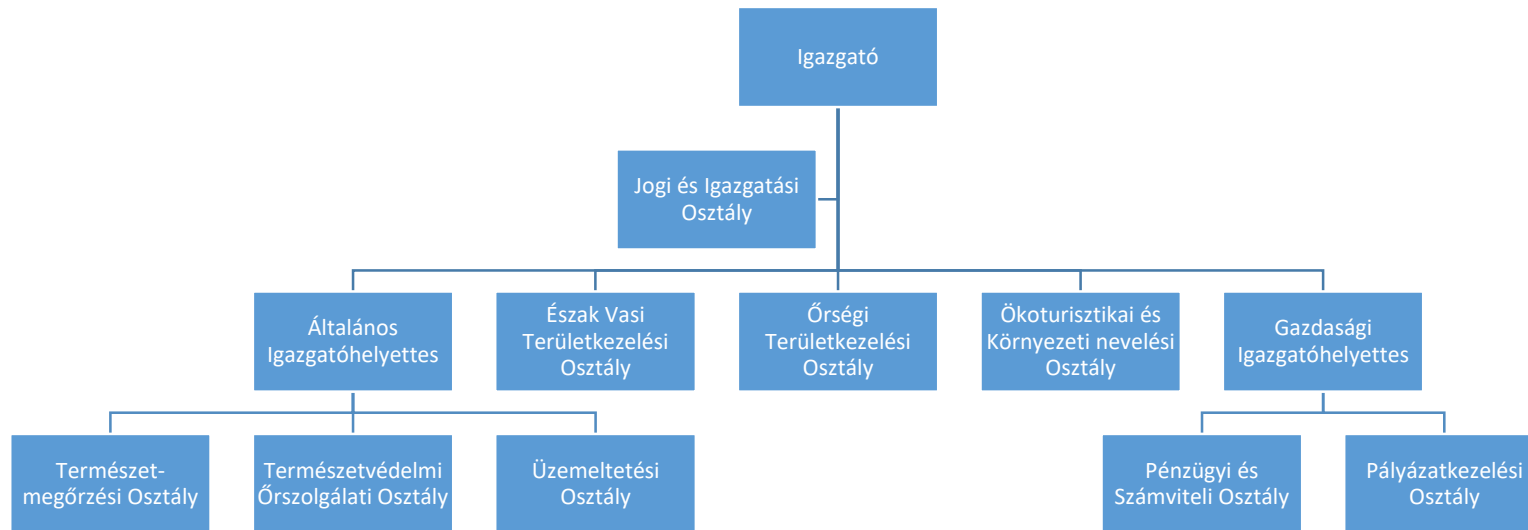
Igazgató

Jogi és Igazgatási Osztály

Általános Igazgatóhelyettes

Észak Vasi Területkezelési Osztály

Őrségi Területkezelési Osztály

Ökoturisztikai és Környezeti nevelési Osztály

Gazdasági Igazgatóhelyettes

Természet-megőrzési Osztály

Természetvédelmi Őrszolgálati Osztály

Üzemeltetési Osztály

Pénzügyi és Számviteli Osztály

Pályázatkezelési Osztály